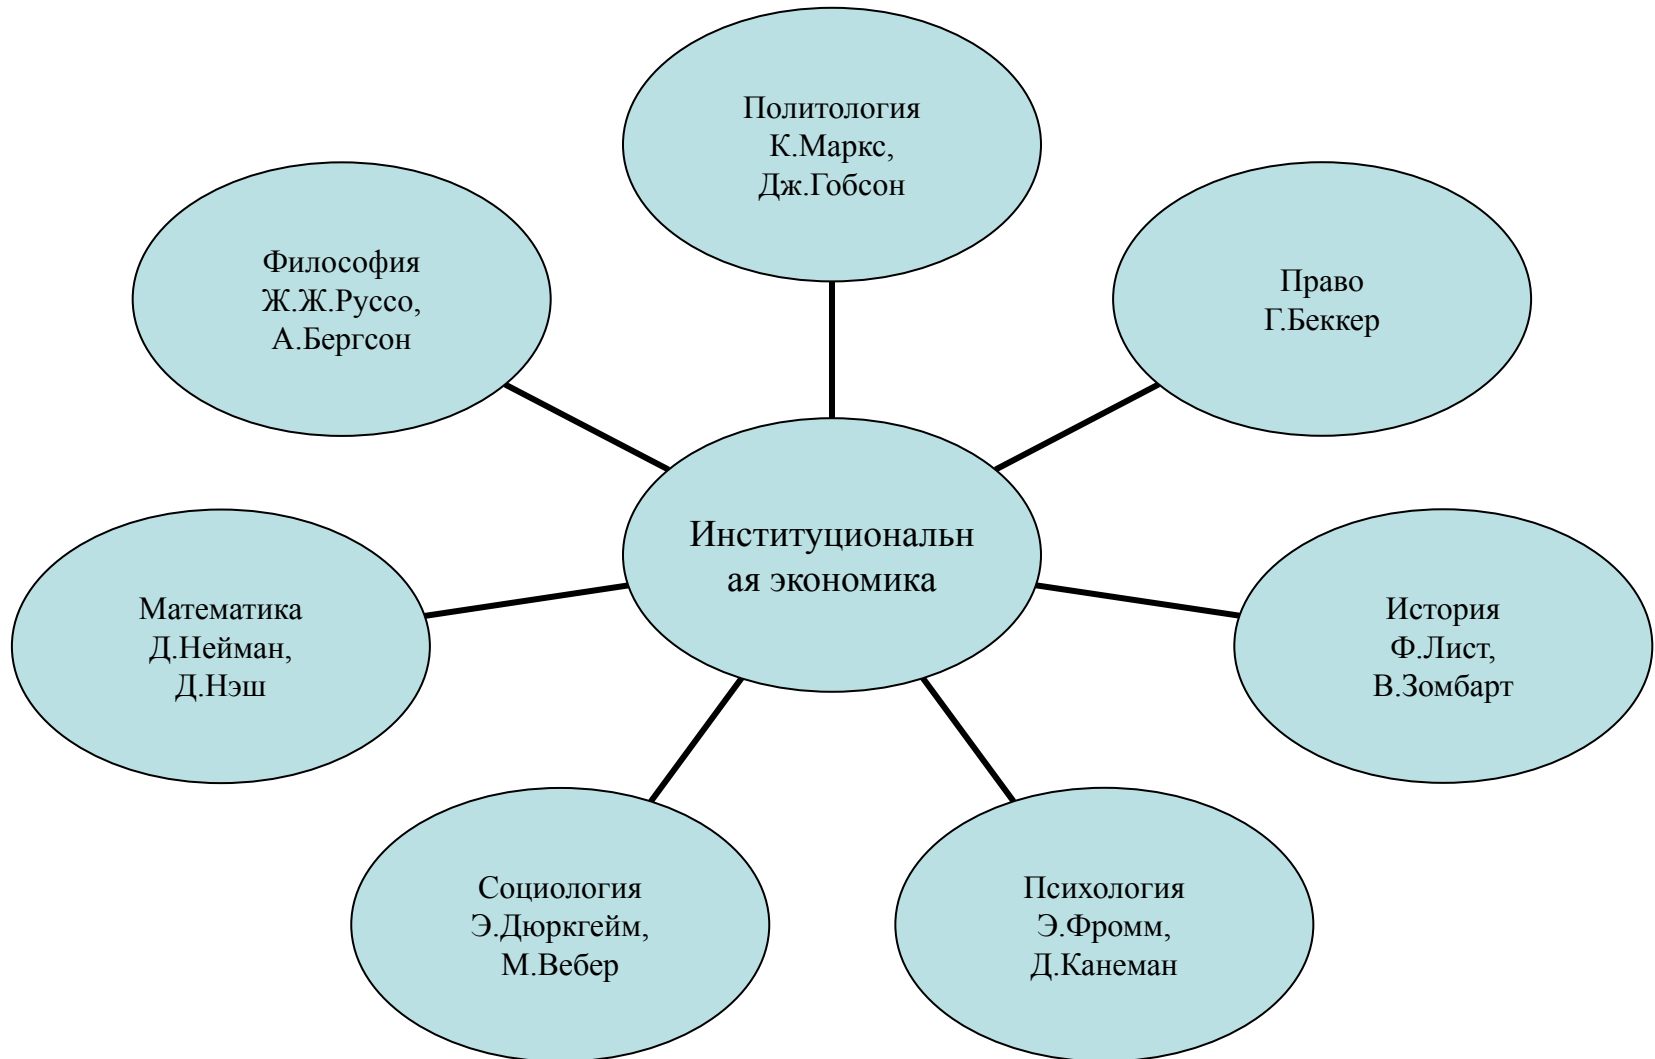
Политология
К.Маркс,
Дж.Гобсон

Философия
Ж.Ж.Руссо,
А.Бергсон

Право
Г.Беккер

Институциональн ая экономика

Математика
Д.Нейман,
Д.Нэш

История
Ф.Лист,
В.Зомбарт

Социология
Э.Дюркгейм,
М.Вебер

Психология
Э.Фромм,
Д.Канеман